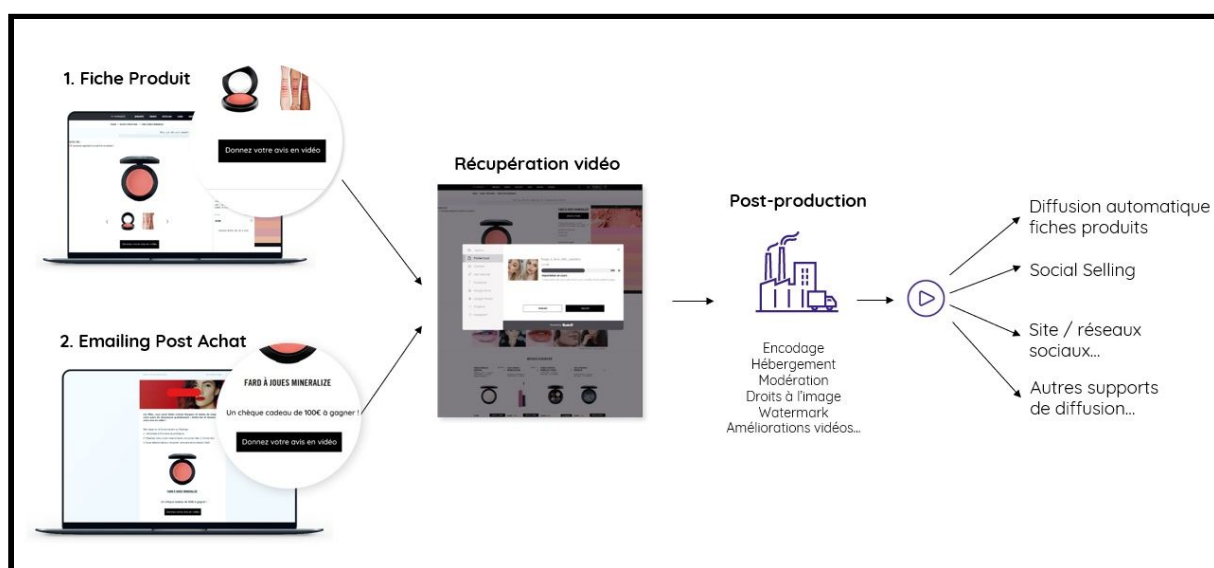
1. Fiche Produit

Donnez votre avis en vidéo

2. Emailing Post Achat

FARD À JOUES MINERALIZE

Un chèque cadeau de 100€ à gagner !

Donnez votre avis en vidéo

Récupération vidéo

Post-production

Encodage
Hébergement
Modération
Droits à l'image
Watermark
Améliorations vidéos...

Diffusion automatique fiches produits

Social Selling

Site / réseaux sociaux...

Autres supports de diffusion...